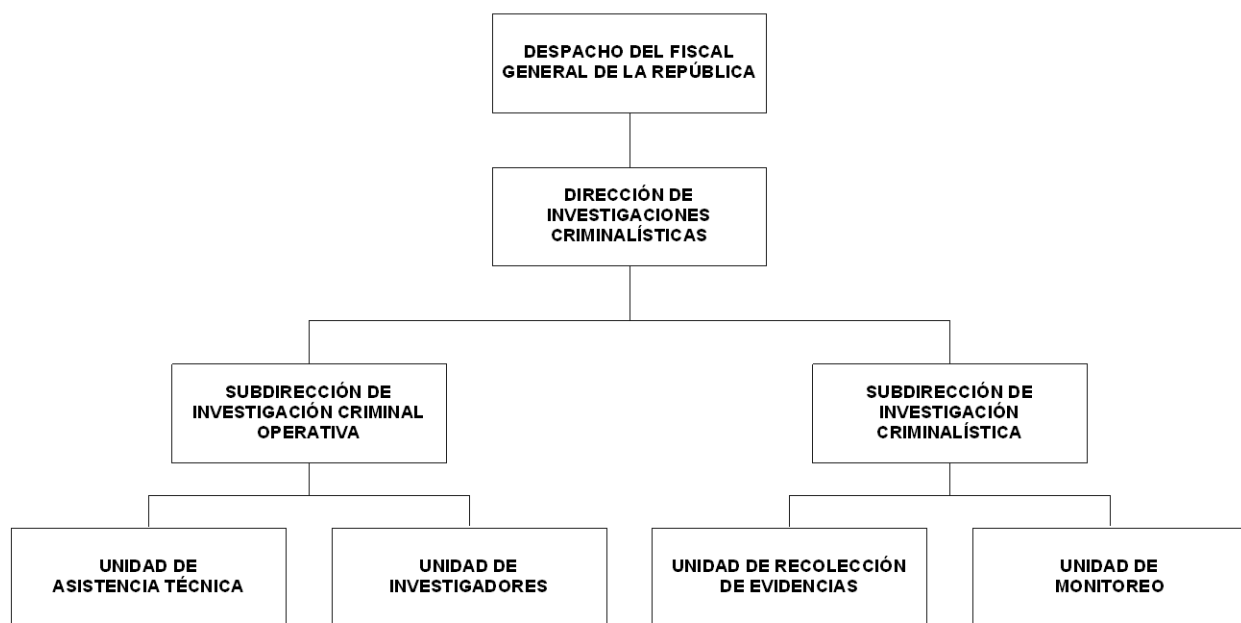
DESPACHO DEL FISCAL GENERAL DE LA REPÚBLICA

DIRECCIÓN DE INVESTIGACIONES CRIMINALÍSTICAS

SUBDIRECCIÓN DE INVESTIGACIÓN CRIMINAL OPERATIVA

SUBDIRECCIÓN DE INVESTIGACIÓN CRIMINALÍSTICA

UNIDAD DE ASISTENCIA TÉCNICA

UNIDAD DE INVESTIGADORES

UNIDAD DE RECOLECCIÓN DE EVIDENCIAS

UNIDAD DE MONITOREO